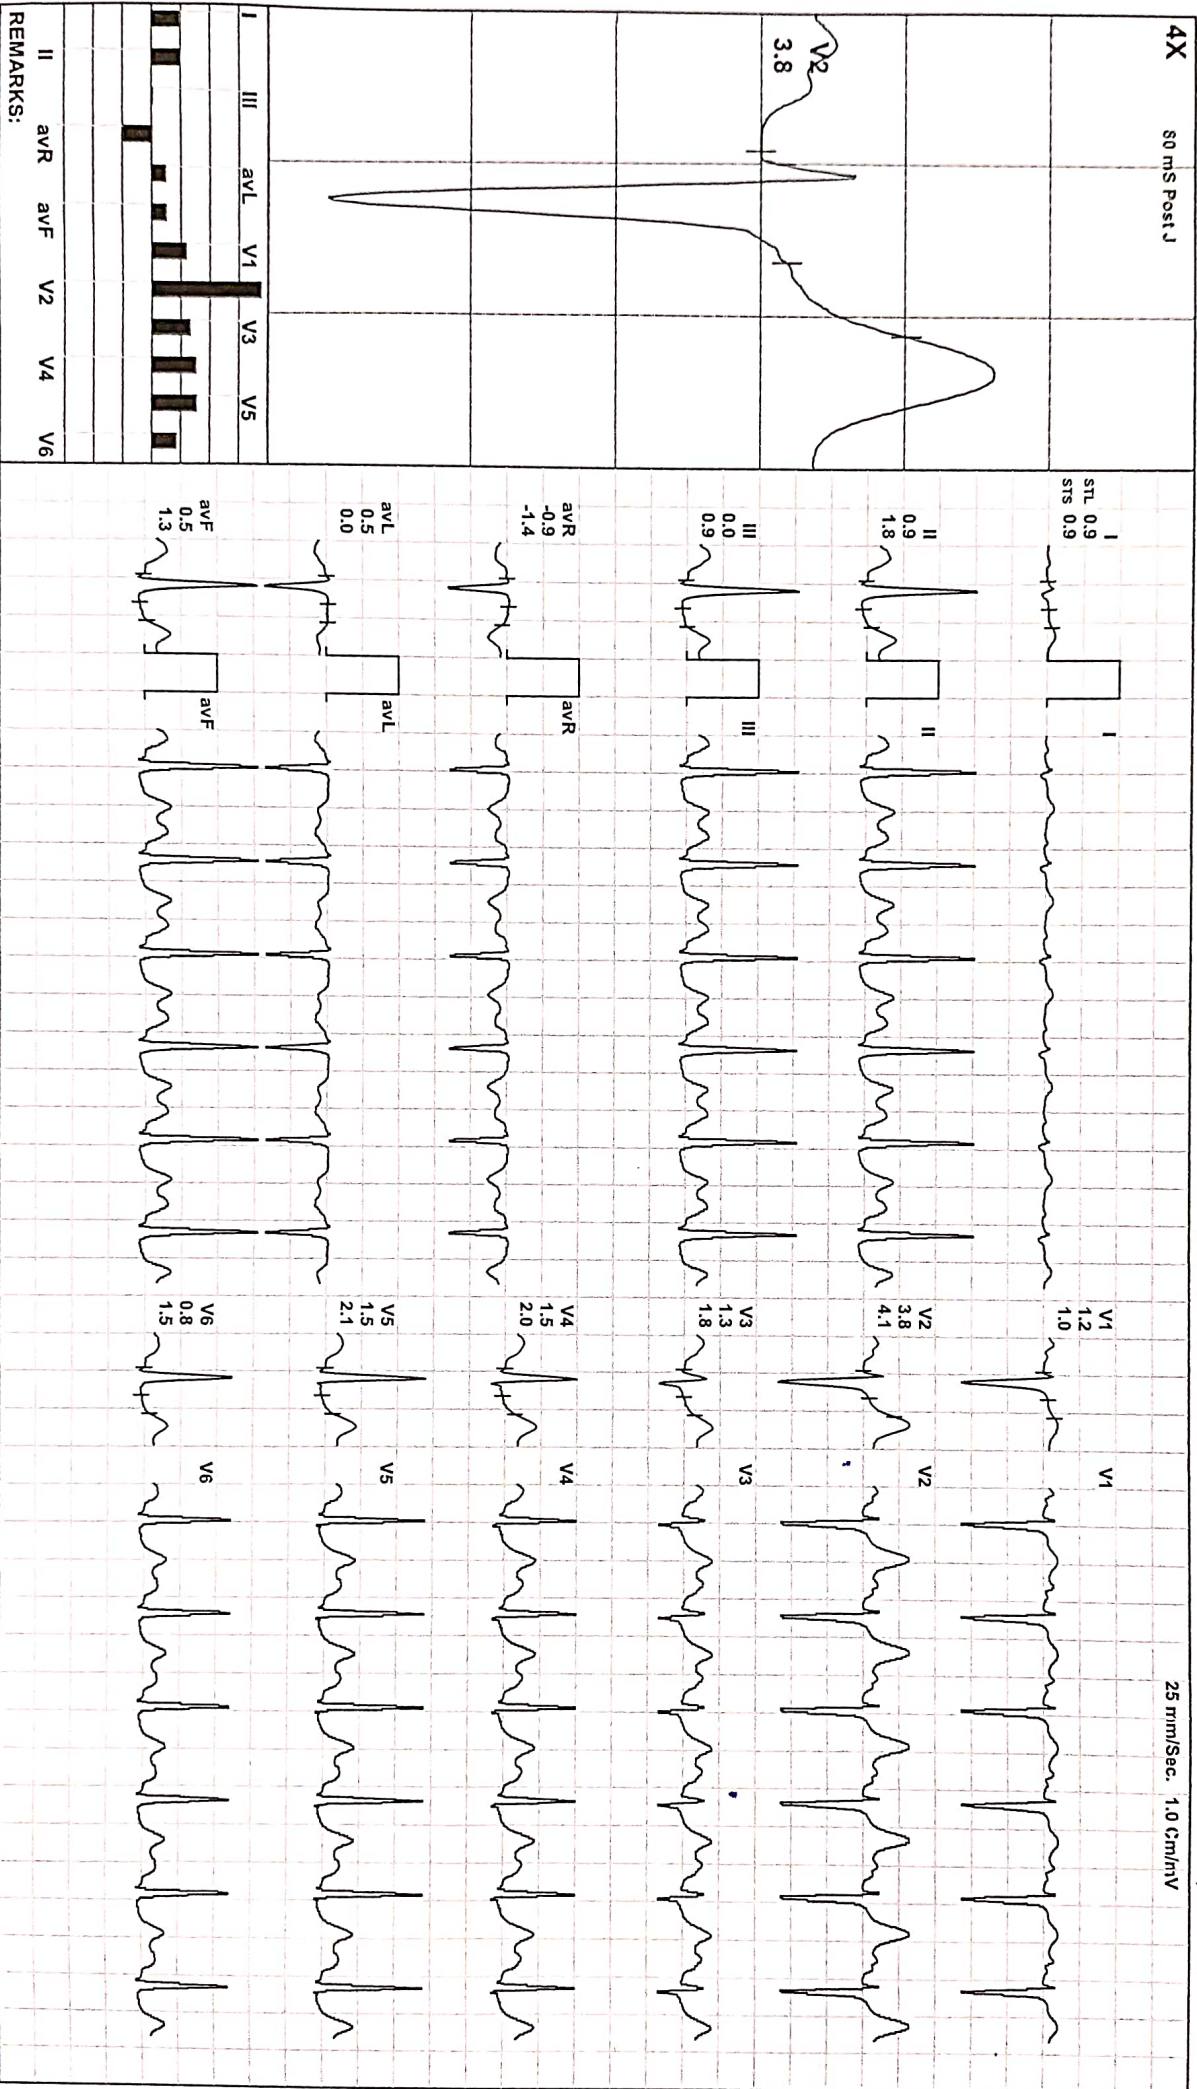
4X
80 mS Post J
V2
3.8
I III avL V1 V3 V5
II avR avF V2 V4 V6
REMARKS:

I
STL 0.9
STS 0.9
II
0.9
1.8
III
0.0
0.9
avR
-0.9
-1.4
avL
0.5
0.0
avF
0.5
1.3

I
II
III
avR
avL
avF

V1
1.2
1.0
V2
3.8
4.1
V3
1.3
1.8
V4
1.5
2.0
V5
1.5
2.1
V6
0.8
1.5

V1
V2
V3
V4
V5
V6

25 mm/Sec. 1.0 Cm/mV